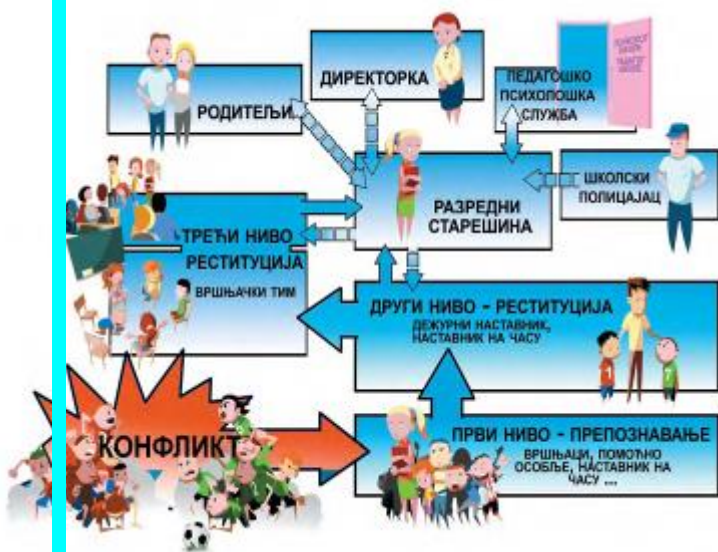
РОДИТЕЉИ

ДИРЕКТОРКА

ПЕДАГОШКО ПСИХОЛОШКА СЛУЖБА

ШКОЛСКИ ПОЛИЦАЈАЦ

РАЗРЕДНИ СТАРЕШИНА

ТРЕЋИ НИВО РЕСТИТУЦИЈА

ВРШЊАЧКИ ТИМ

ДРУГИ НИВО - РЕСТИТУЦИЈА

ДЕЖУРНИ НАСТАВНИК, НАСТАВНИК НА ЧАСУ

КОНФЛИКТ

ПРВИ НИВО - ПРЕПОЗНАВАЊЕ

ВРШЊАЦИ, ПОМОЋНО ОСОБЉЕ, НАСТАВНИК НА ЧАСУ ...